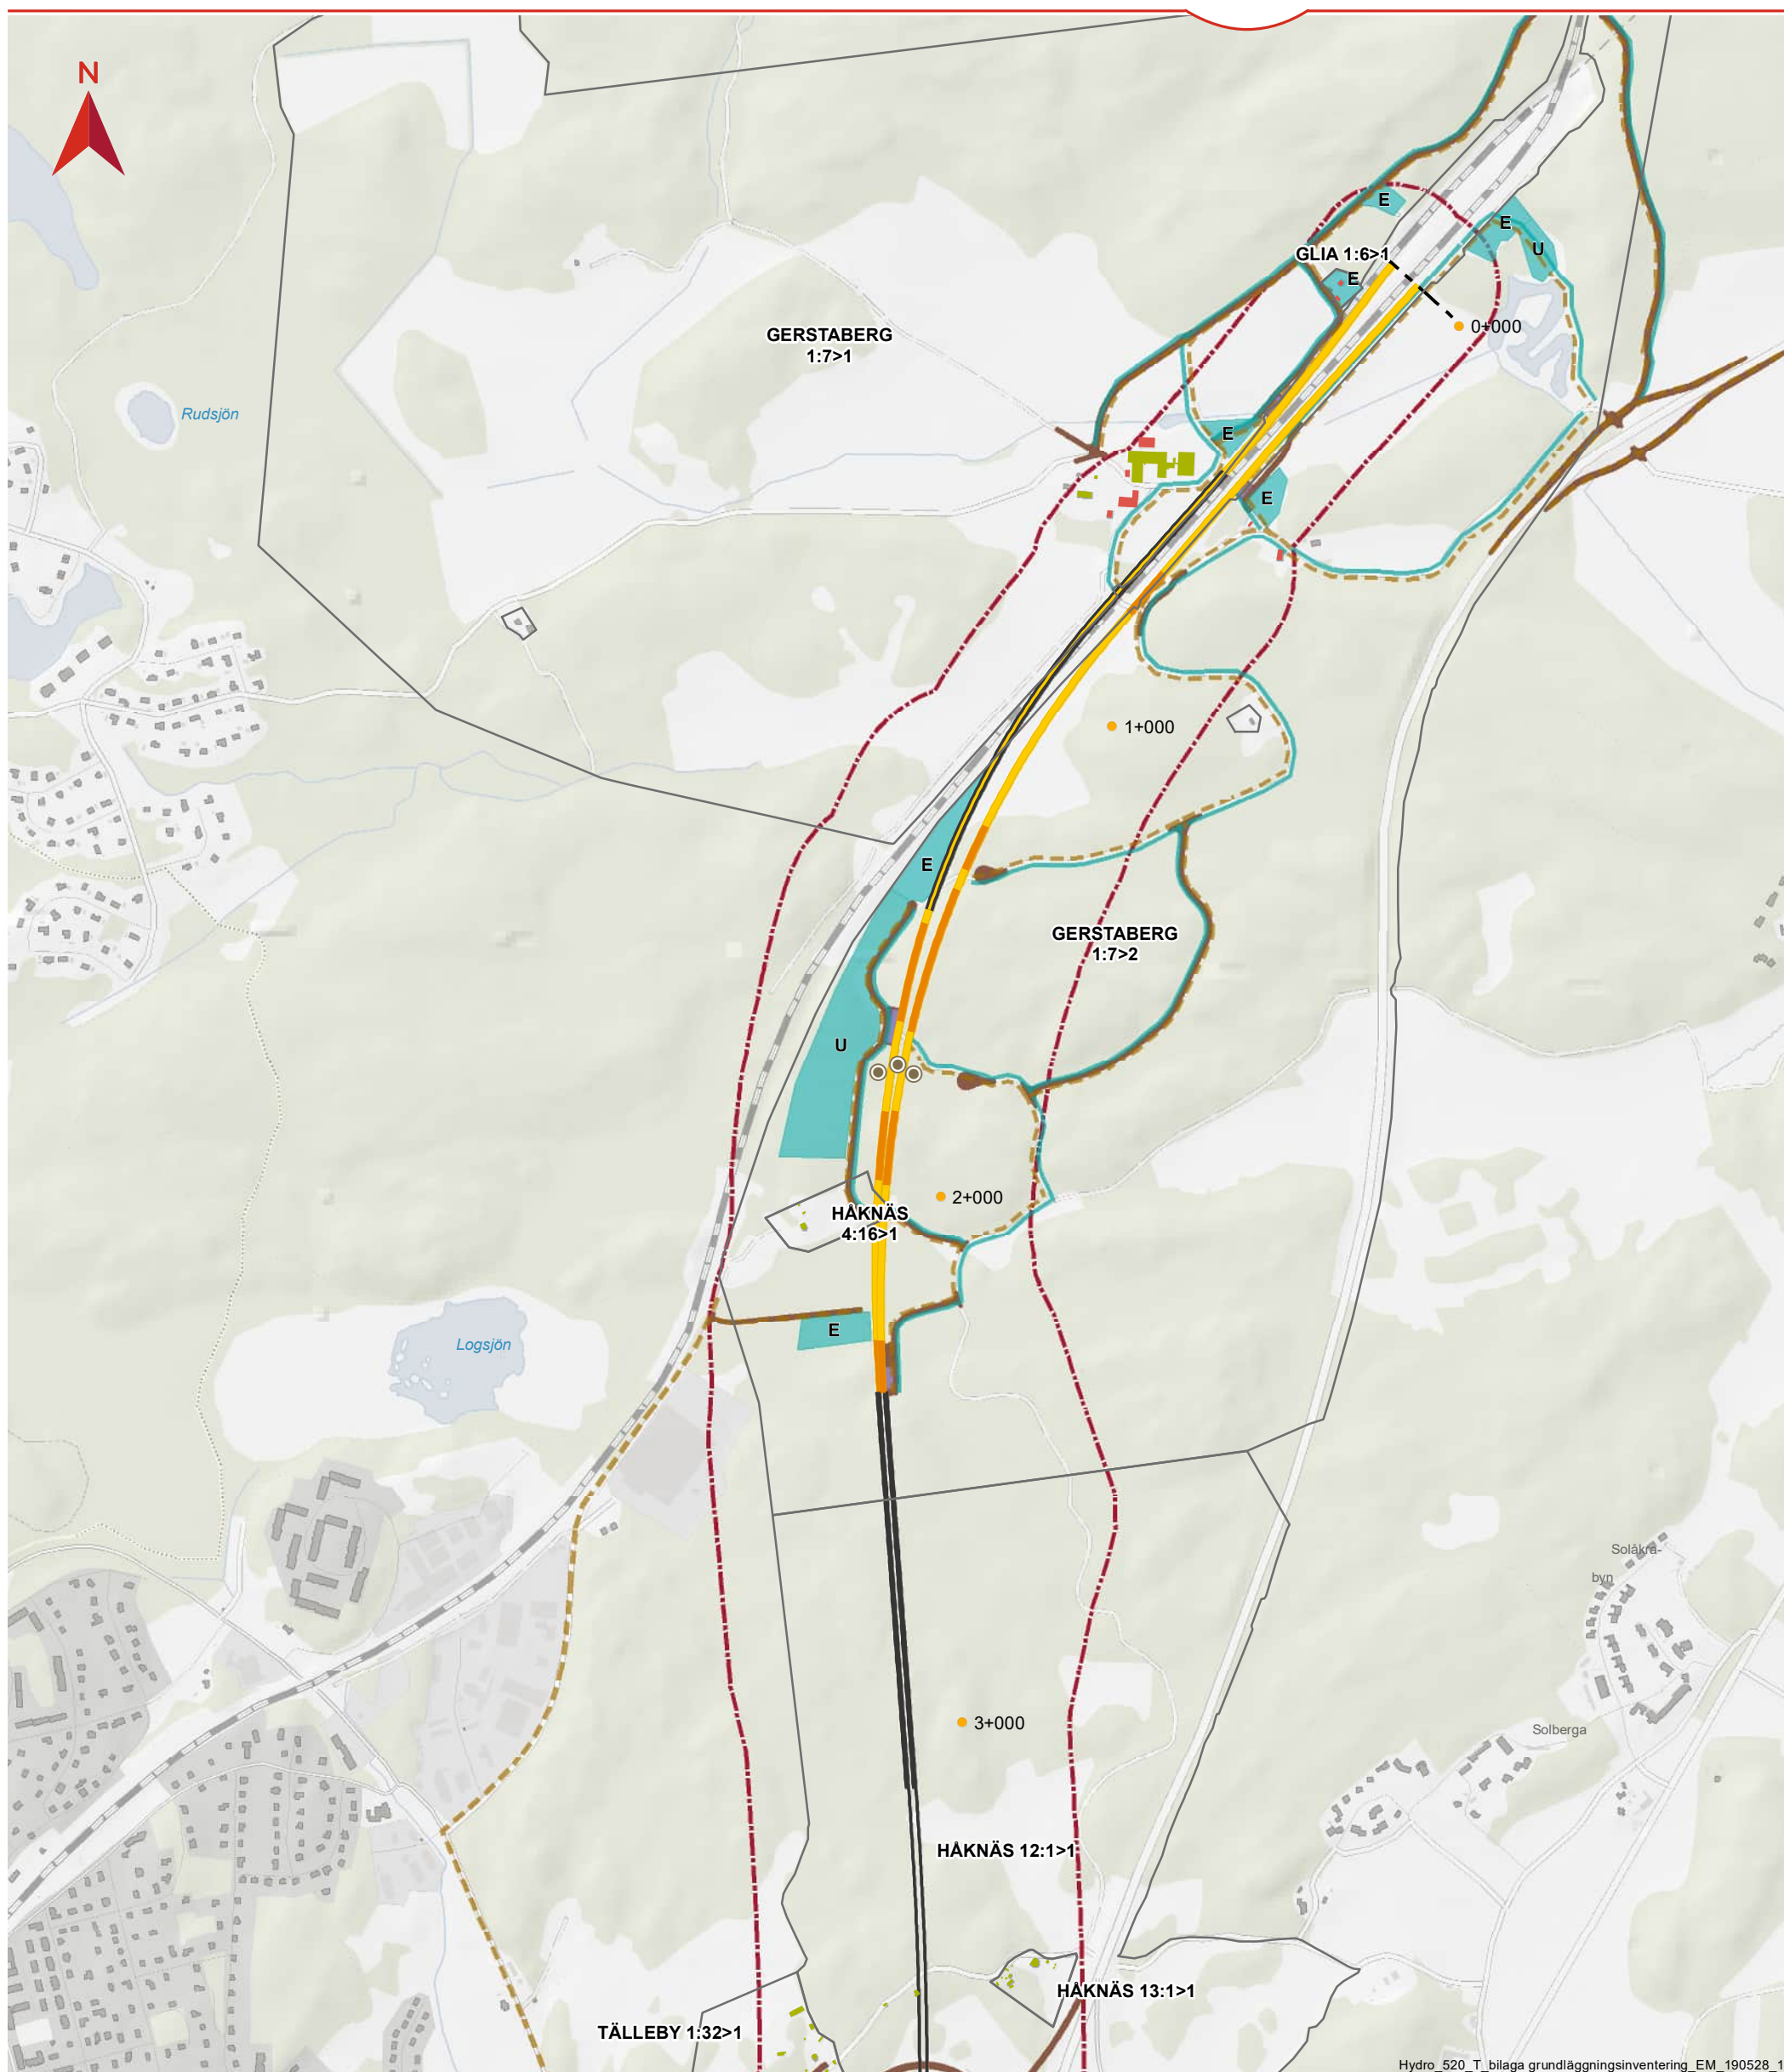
N

E

E

GLIA 1:6>1

U

E

0+000

GERSTABERG
1:7>1

Rudsjön

E

E

1+000

E

GERSTABERG
1:7>2

U

2+000

HÅKNÄS
4:16>1

E

Logsjön

Solåkra-
byn

Solberga

3+000

HÅKNÄS 12:1>1

HÅKNÄS 13:1>1

TÄLLEBY 1:32>1

Hydro_520_T_bilaga grundläggningsinventering_EM_190528_1